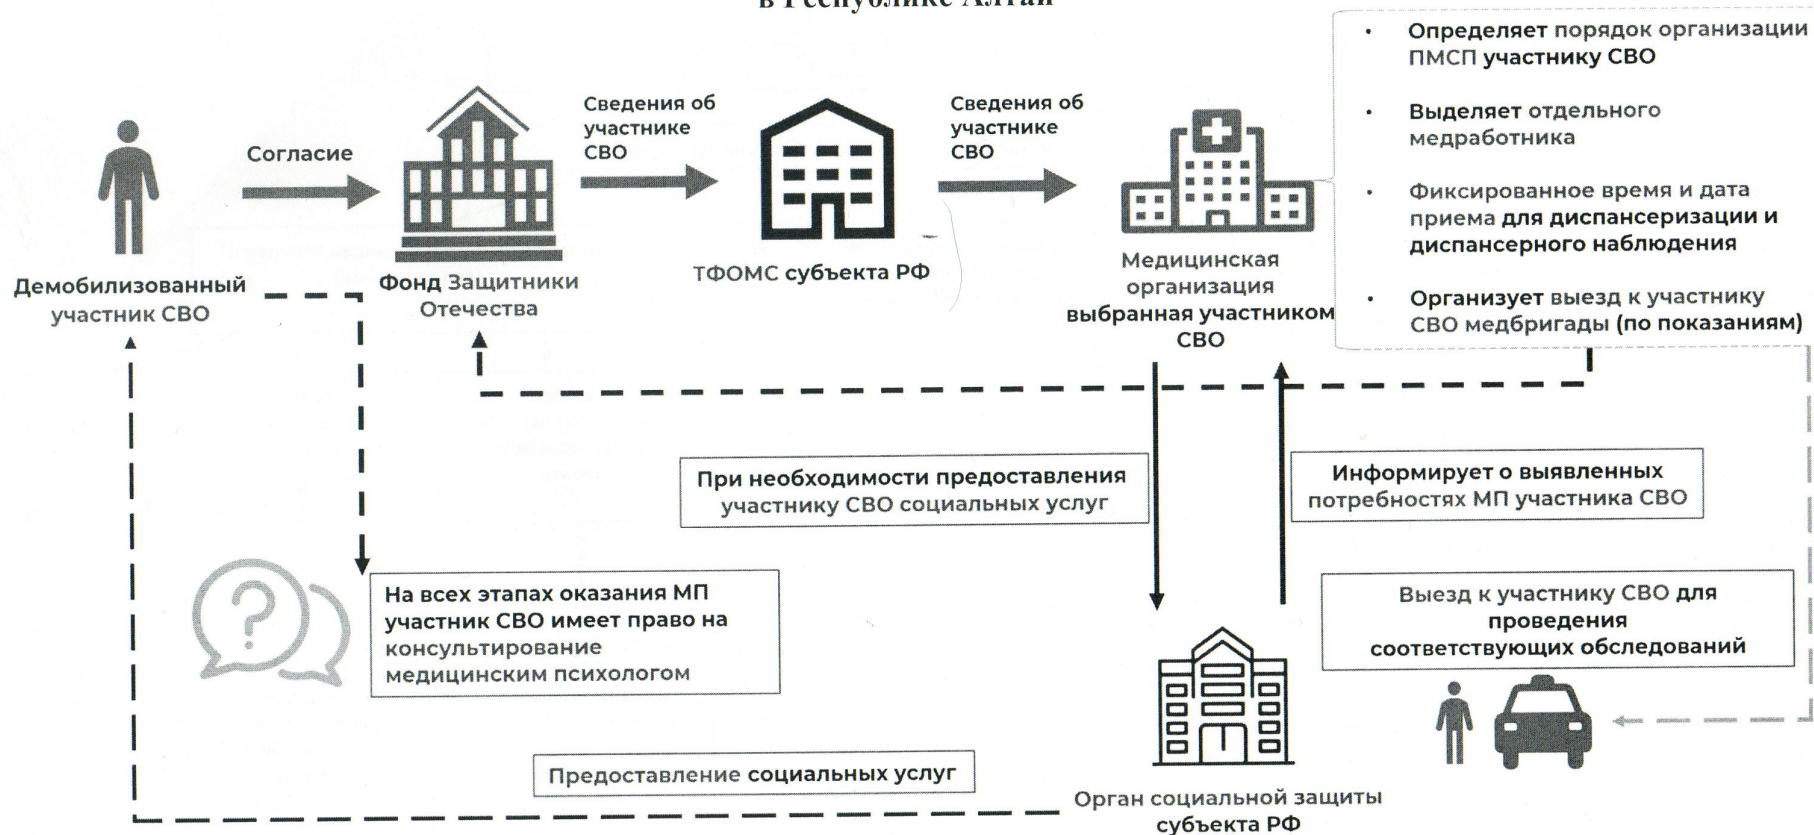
в Республике Алтай

Демобилизованный участник СВО

Согласие

Фонд Защитники Отечества

Сведения об участнике СВО

ТФОМС субъекта РФ

Сведения об участнике СВО

Медицинская организация выбранная участником СВО

- Определяет порядок организации ПМСП участнику СВО
- Выделяет отдельного медработника
- Фиксированное время и дата приема для диспансеризации и диспансерного наблюдения
- Организует выезд к участнику СВО медбригады (по показаниям)

При необходимости предоставления участнику СВО социальных услуг

Информирует о выявленных потребностях МП участника СВО

На всех этапах оказания МП участник СВО имеет право на консультирование медицинским психологом

Выезд к участнику СВО для проведения соответствующих обследований

Предоставление социальных услуг

Орган социальной защиты субъекта РФ